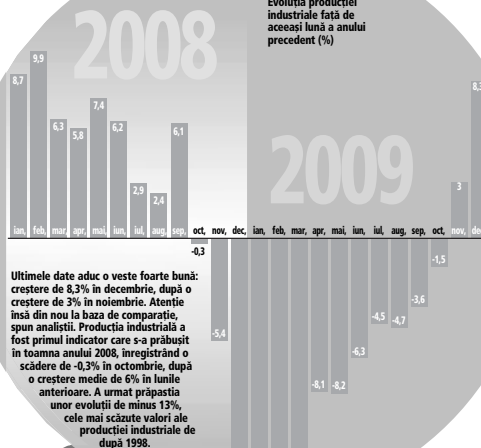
2008

Evoluția producției industriale față de aceeași lună a anului precedent (%)

8,7
9,9
6,3
5,8
7,4
6,2
2,9
2,4
6,1

ian, feb, mar, apr, mai, iun, iul, aug, sep, oct, nov, dec, ian, feb, mar, apr, mai, iun, iul, aug, sep, oct, nov, dec

-0,3

2009

3
8,3

-1,5
-3,6
-4,5
-4,7
-6,3
-8,1
-8,2
-5,4

Ultimele date aduc o veste foarte bună: creștere de 8,3% în decembrie, după o creștere de 3% în noiembrie. Atenție însă din nou la baza de comparație, spun analiștii. Producția industrială a fost primul indicator care s-a prăbușit în toamna anului 2008, înregistrând o scădere de -0,3% în octombrie, după o creștere medie de 6% în lunile anterioare. A urmat prăpastia unor evoluții de minus 13%, cele mai scăzute valori ale producției industriale de după 1998.